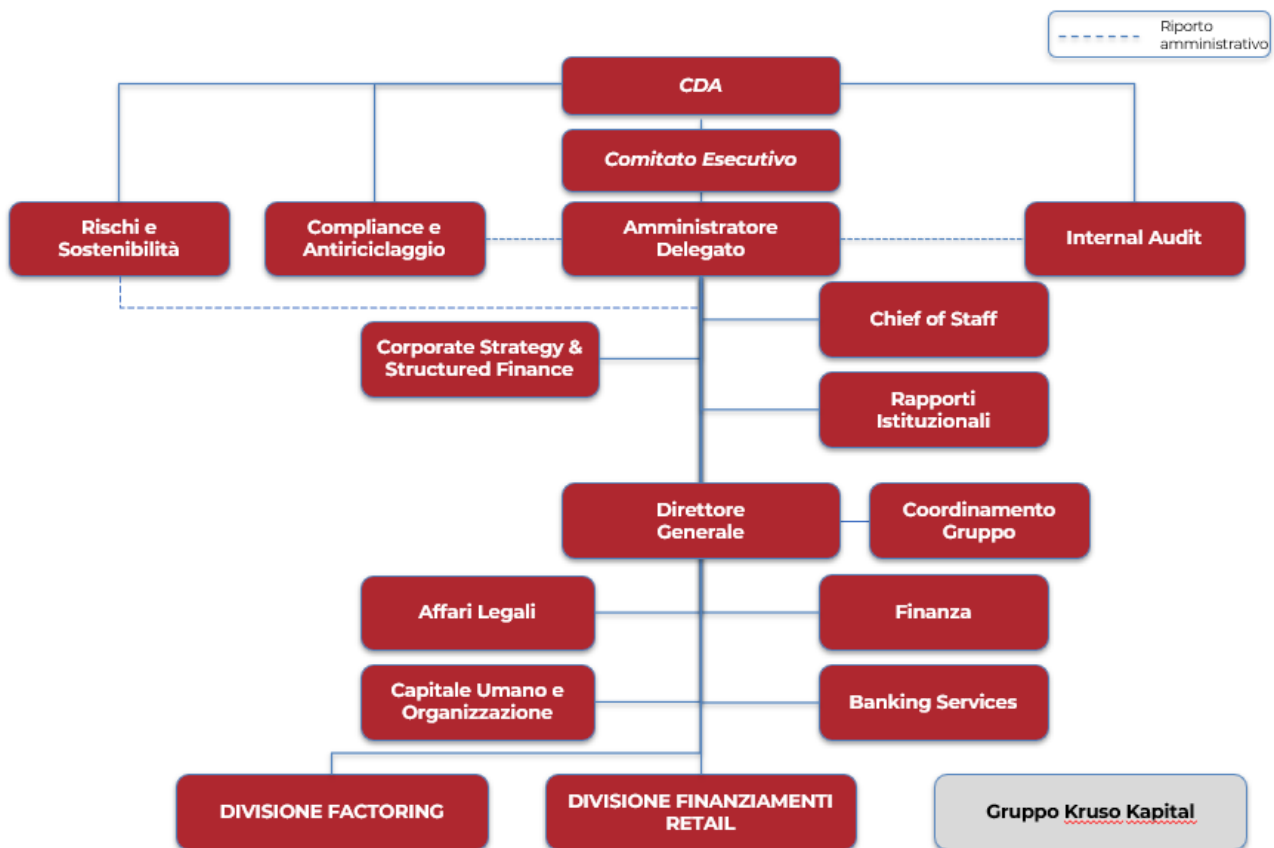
Riporto amministrativo

CDA

Comitato Esecutivo

Rischi e Sostenibilità

Compliance e Antiriciclaggio

Amministratore Delegato

Internal Audit

Chief of Staff

Corporate Strategy & Structured Finance

Rapporti Istituzionali

Direttore Generale

Coordinamento Gruppo

Affari Legali

Finanza

Capitale Umano e Organizzazione

Banking Services

DIVISIONE FACTORING

DIVISIONE FINANZIAMENTI RETAIL

Gruppo Kruso Kapital